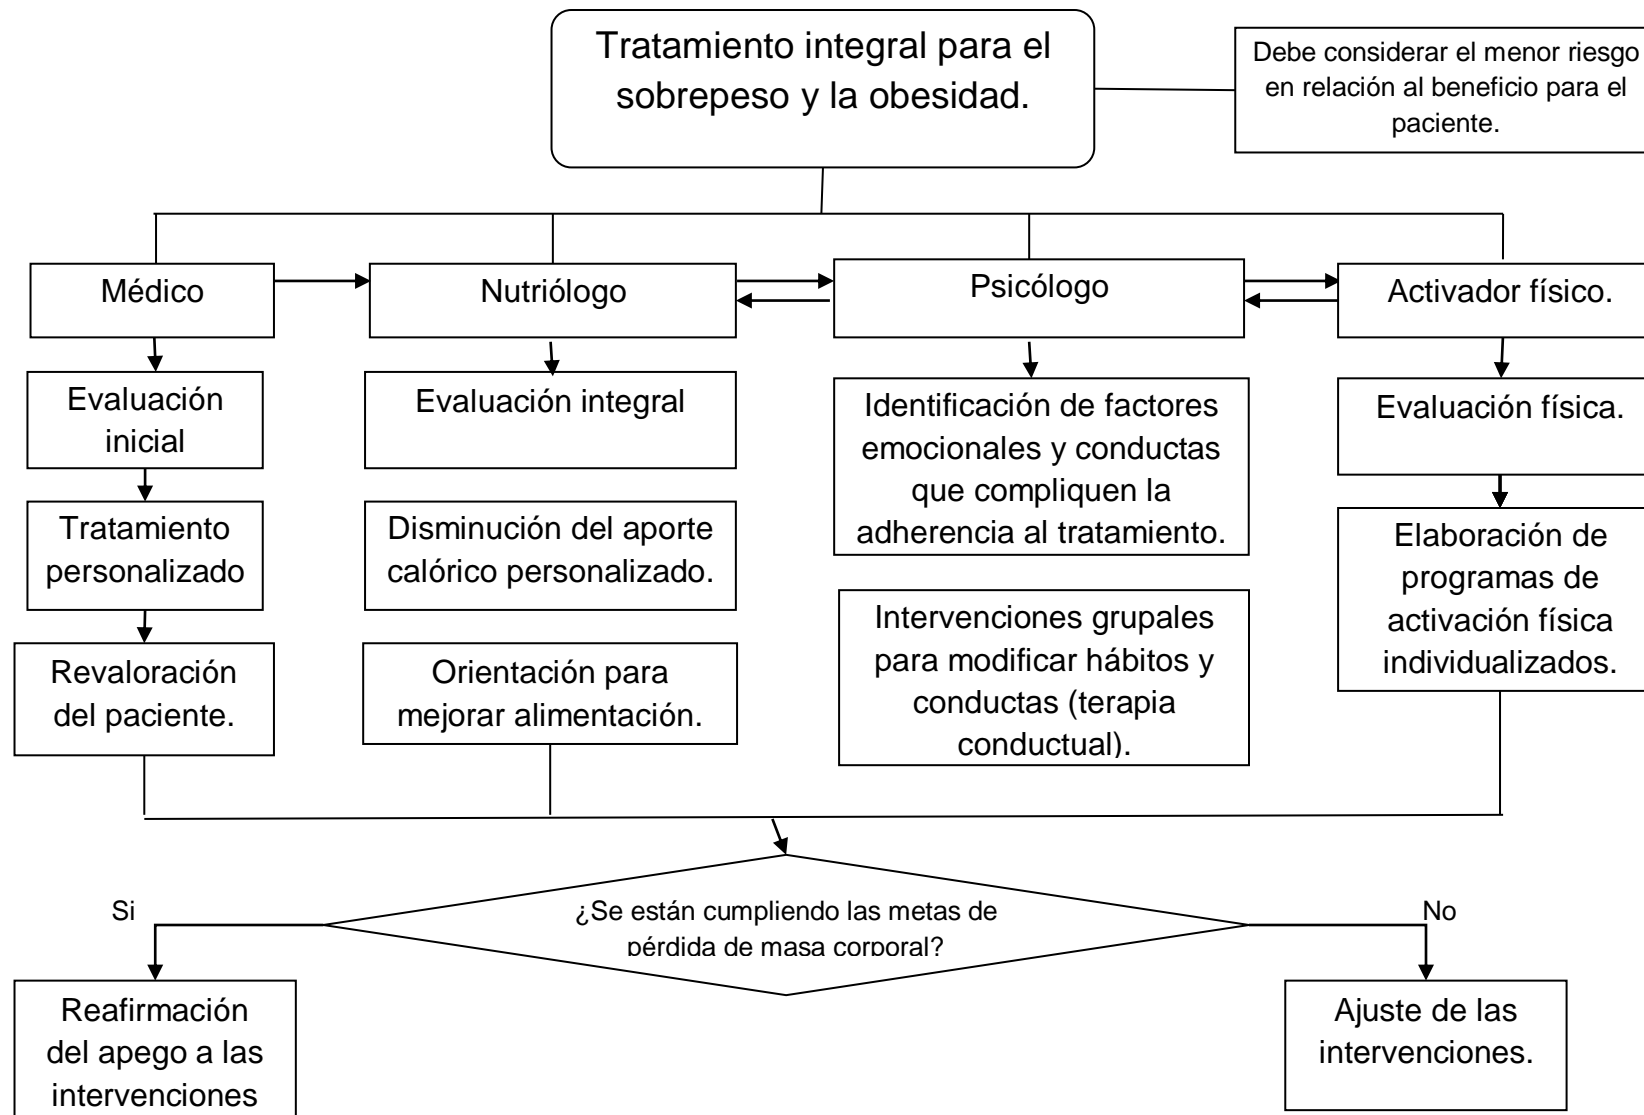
Tratamiento integral para el sobrepeso y la obesidad.

Debe considerar el menor riesgo en relación al beneficio para el paciente.

Médico

Evaluación inicial

Tratamiento personalizado

Revaloración del paciente.

Nutriólogo

Evaluación integral

Disminución del aporte calórico personalizado.

Orientación para mejorar alimentación.

Psicólogo

Identificación de factores emocionales y conductas que compliquen la adherencia al tratamiento.

Intervenciones grupales para modificar hábitos y conductas (terapia conductual).

Activador físico.

Evaluación física.

Elaboración de programas de activación física individualizados.

¿Se están cumpliendo las metas de pérdida de masa corporal?

Si

Reafirmación del apego a las intervenciones

No

Ajuste de las intervenciones.